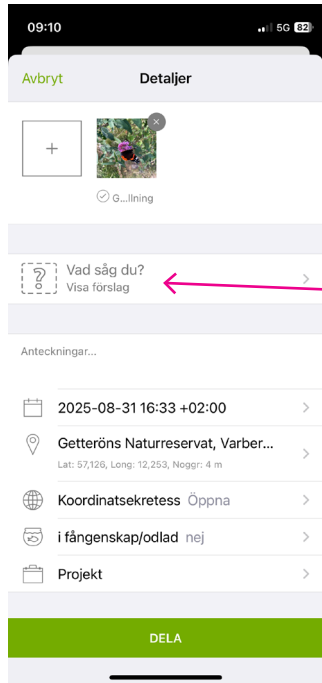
09:10 5G 82

Avbryt Detaljer

+

G...lling

?

Vad såg du?
Visa förslag

Anteckningar...

2025-08-31 16:33 +02:00

Getteröns Naturreservat, Varber...
Lat: 57,126, Long: 12,253, Noggr: 4 m

Koordinatsekretess Öppna

i fångenskap/odlad nej

Projekt

DELA